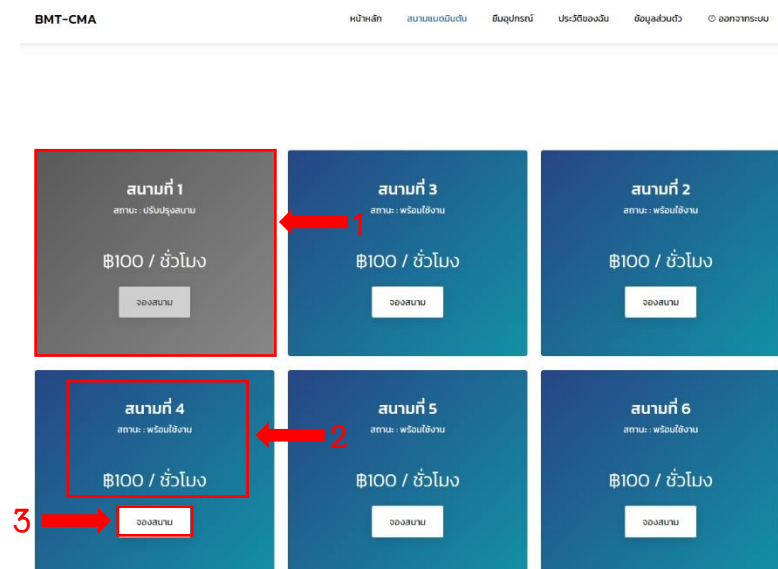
BMT-CMA

หน้าหลัก สนามแบดมินตัน ยืมอุปกรณ์ ประวัติของฉัน ข้อมูลส่วนตัว ออกจากระบบ

สนามที่ 1
สถานะ : ปรับปรุงสนาม
฿100 / ชั่วโมง
จองสนาม

1

สนามที่ 3
สถานะ : พร้อมใช้งาน
฿100 / ชั่วโมง
จองสนาม

สนามที่ 2
สถานะ : พร้อมใช้งาน
฿100 / ชั่วโมง
จองสนาม

สนามที่ 4
สถานะ : พร้อมใช้งาน
฿100 / ชั่วโมง
จองสนาม

2

3

สนามที่ 5
สถานะ : พร้อมใช้งาน
฿100 / ชั่วโมง
จองสนาม

สนามที่ 6
สถานะ : พร้อมใช้งาน
฿100 / ชั่วโมง
จองสนาม